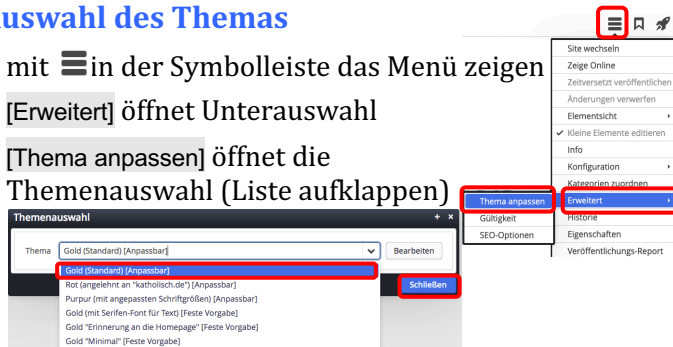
uswahl des Themas

mit ☰ in der Symbolleiste das Menü zeigen

[Erweitert] öffnet Unterauswahl

[Thema anpassen] öffnet die Themenauswahl (Liste aufklappen)

Site wechseln
Zeige Online
Zeitversetzt veröffentlichen
Änderungen verwerfen
Elementsicht
✔ Kleine Elemente editieren
Info
Konfiguration
Kategorien zuordnen
Erweitert
Historie
Eigenschaften
Veröffentlichungs-Report

Thema anpassen
Gültigkeit
SEO-Optionen

Themenauswahl

Thema Gold (Standard) [Anpassbar]
Bearbeiten

Gold (Standard) [Anpassbar]
Rot (angelehnt an "katholisch.de") [Anpassbar]
Purpur (mit angepassten Schriftgrößen) [Anpassbar]
Gold (mit Serifen-Font für Text) [Feste Vorgabe]
Gold "Erinnerung an die Homepage" [Feste Vorgabe]
Gold "Minimal" [Feste Vorgabe]

Schließen